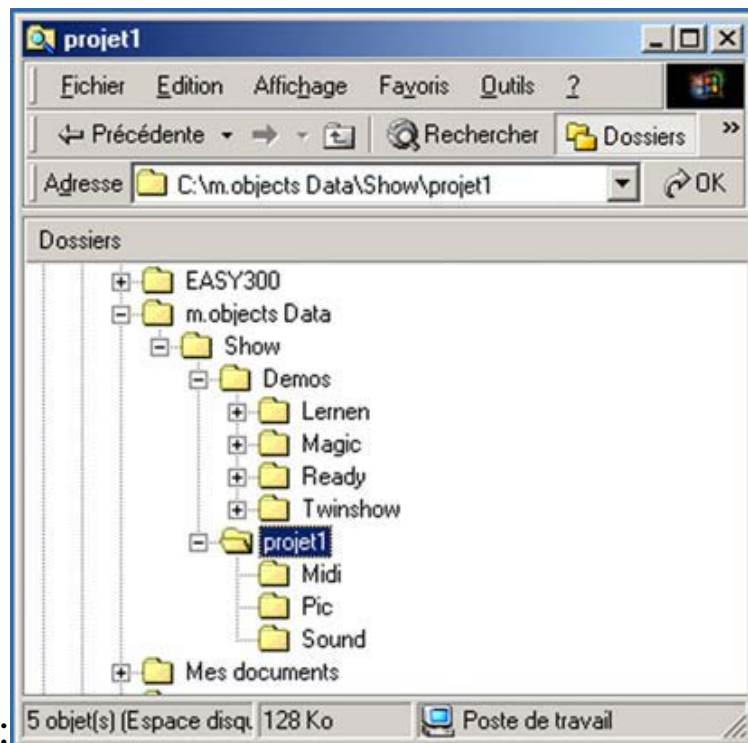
projet1

Fichier Edition Affichage Favoris Outils ?

Précédente Rechercher Dossiers

Adresse C:\m.objects Data\Show\projet1 OK

Dossiers

EASY300
m.objects Data
Show
Demos
Lernen
Magic
Ready
Twinshow
projet1
Midi
Pic
Sound
Mes documents

5 objet(s) (Espace disq 128 Ko Poste de travail